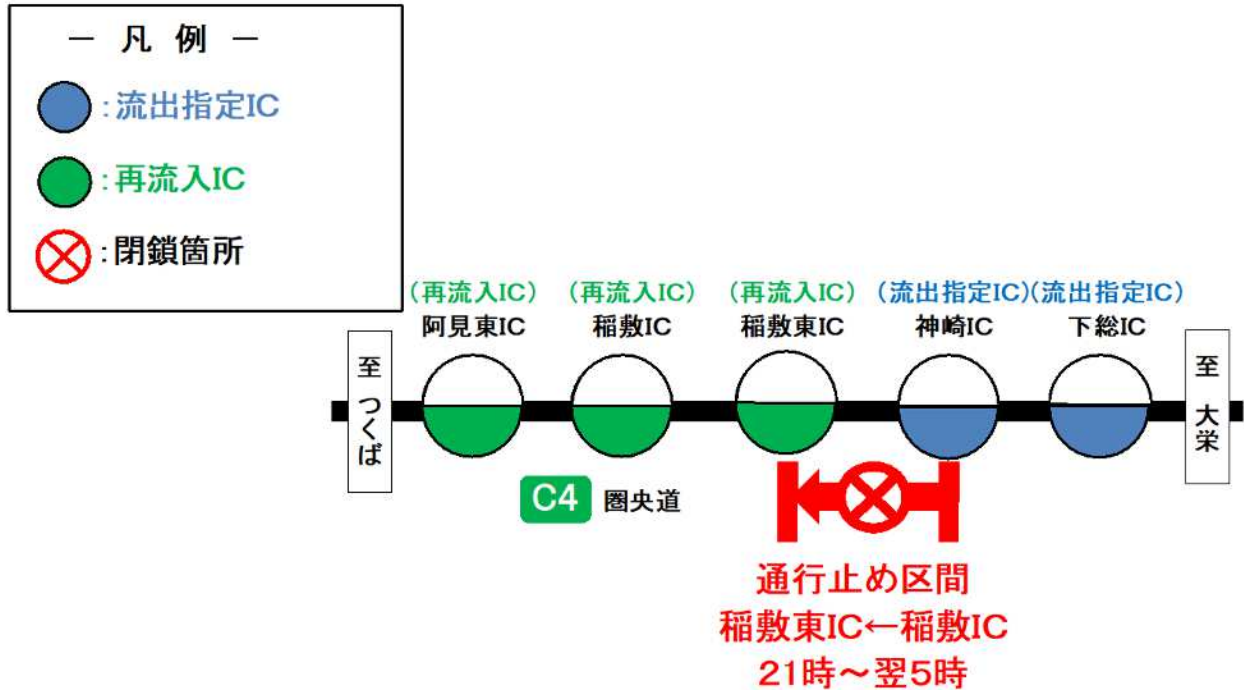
— 凡 例 —

:流出指定IC

:再流入IC

:閉鎖箇所

至 つくば

(再流入IC)
阿見東IC

(再流入IC)
稲敷IC

(再流入IC)
稲敷東IC

(流出指定IC)
神崎IC

(流出指定IC)
下総IC

至 大栄

C4 圏央道

通行止め区間
稲敷東IC←稲敷IC
21時～翌5時